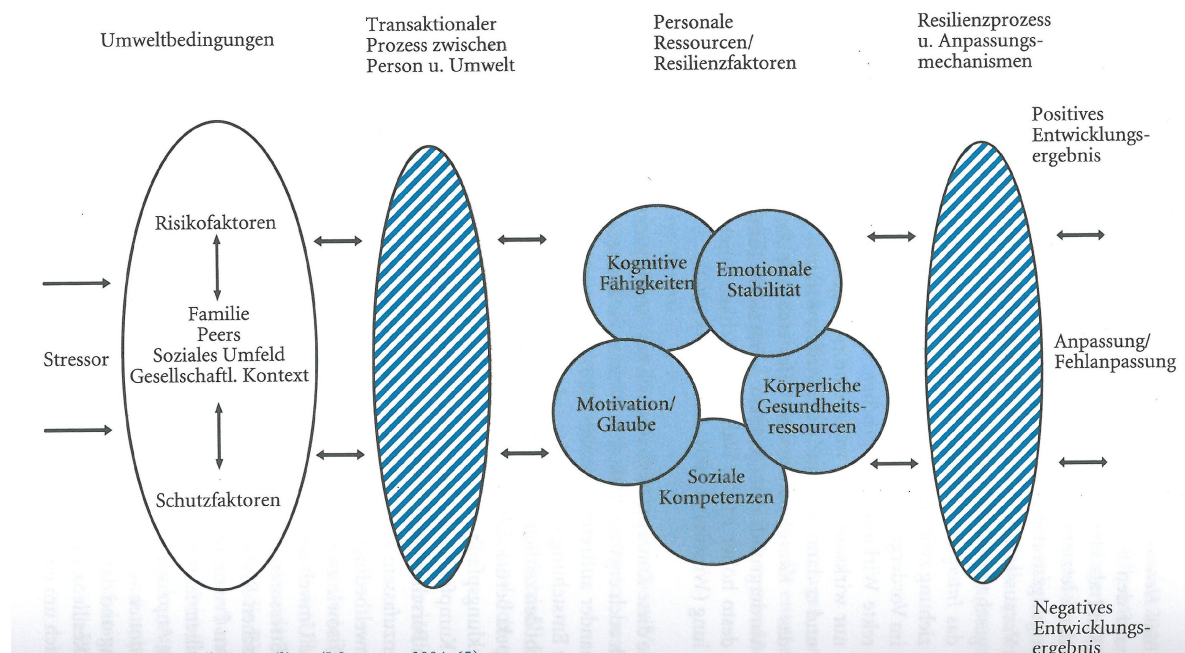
Umweltbedingungen

Transaktionaler Prozess zwischen Person u. Umwelt

Personale Ressourcen/ Resilienzfaktoren

Resilienzprozess u. Anpassungsmechanismen

Positives Entwicklungsergebnis

Risikofaktoren

Familie
Peers
Soziales Umfeld
Gesellschaftl. Kontext

Stressor

Schutzfaktoren

Kognitive Fähigkeiten

Emotionale Stabilität

Motivation/ Glaube

Körperliche Gesundheitsressourcen

Soziale Kompetenzen

Anpassung/ Fehlanpassung

Negatives Entwicklungsergebnis

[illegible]